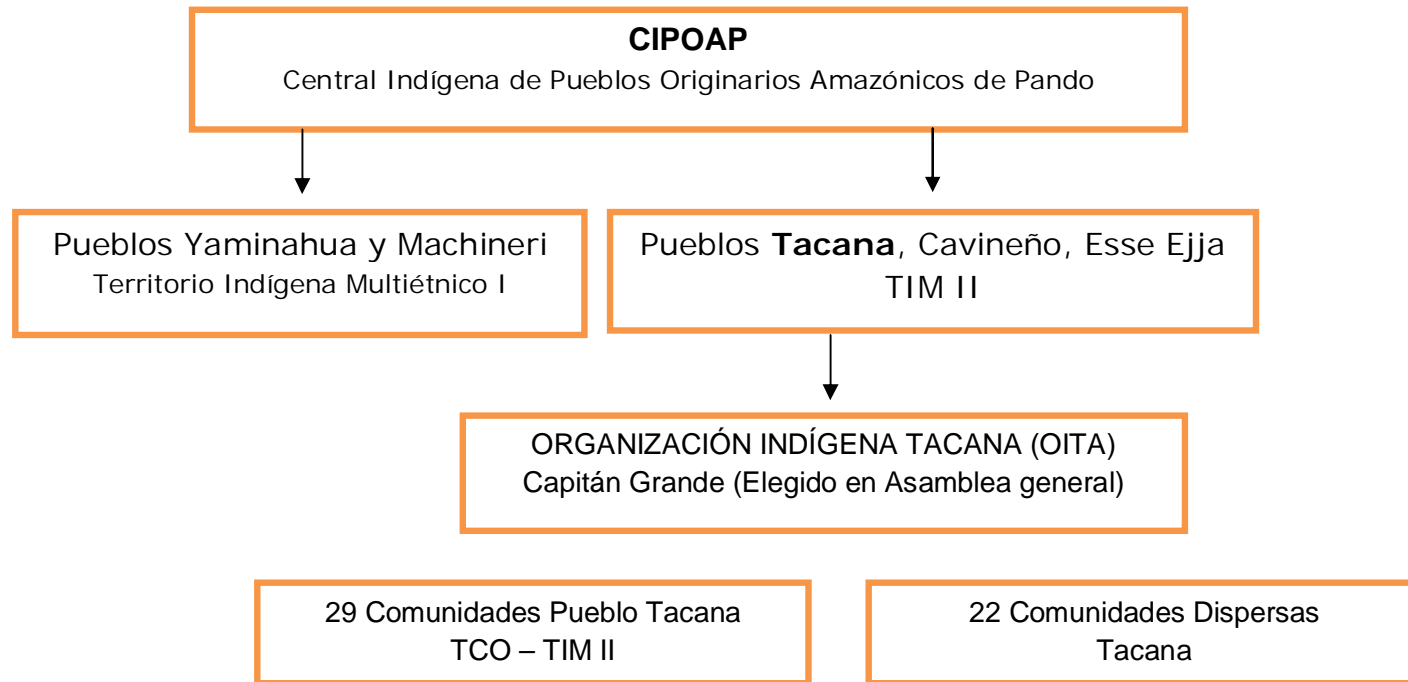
**CIPOAP**
Central Indígena de Pueblos Originarios Amazónicos de Pando

Pueblos Yaminahua y Machineri
Territorio Indígena Multiétnico I

Pueblos **Tacana**, Cavineño, Esse Ejja
TIM II

ORGANIZACIÓN INDÍGENA TACANA (OITA)
Capitán Grande (Elegido en Asamblea general)

29 Comunidades Pueblo Tacana
TCO – TIM II

22 Comunidades Dispersas
Tacana